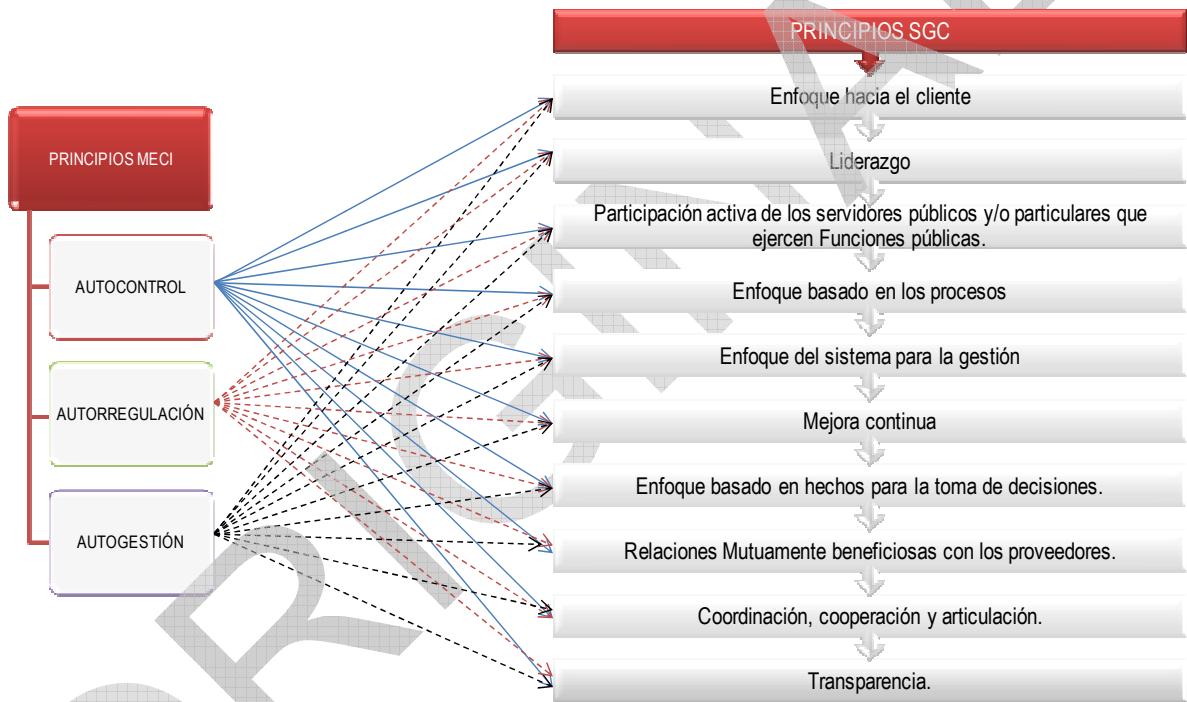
PRINCIPIOS SGC

PRINCIPIOS MECI

AUTOCONTROL

AUTORREGULACIÓN

AUTOGESTIÓN

Enfoque hacia el cliente

Liderazgo

Participación activa de los servidores públicos y/o particulares que ejercen Funciones públicas.

Enfoque basado en los procesos

Enfoque del sistema para la gestión

Mejora continua

Enfoque basado en hechos para la toma de decisiones.

Relaciones Mutuamente beneficiosas con los proveedores.

Coordinación, cooperación y articulación.

Transparencia.